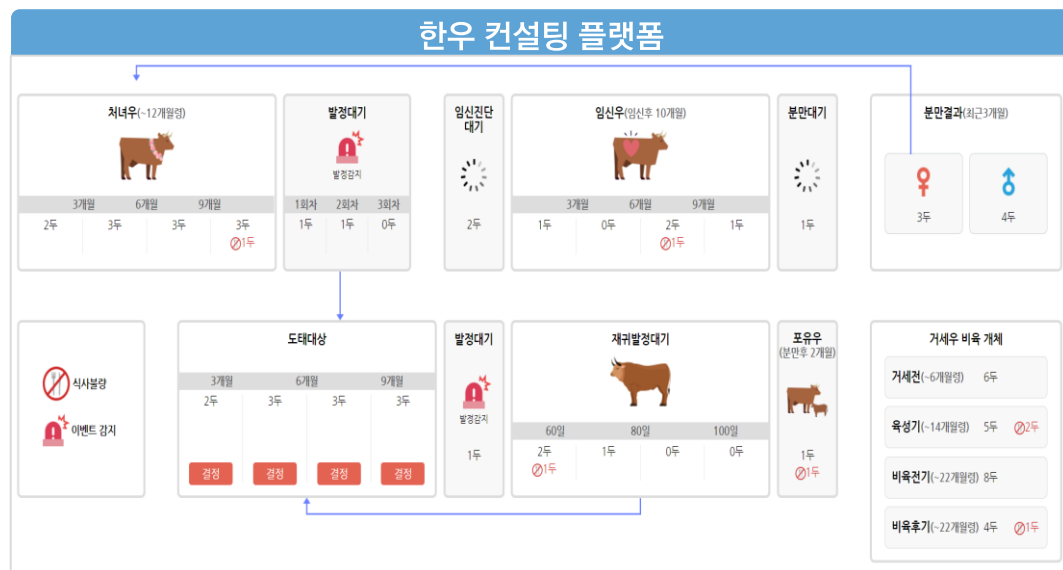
한우 컨설팅 플랫폼

처녀우(~12개월령)

| 3개월 | | 6개월 | 9개월 |
|---|---|---|---|
| 2두 | 3두 | 3두 | 3두 ⊘1두 |

발정대기

발정감지

| 1회차 | 2회차 | 3회차 |
|---|---|---|
| 1두 | 1두 | 0두 |

임신진단대기

2두

임신우(임신후 10개월)

| 3개월 | | 6개월 | 9개월 |
|---|---|---|---|
| 1두 | 0두 | 2두 ⊘1두 | 1두 |

분만대기

1두

분만결과(최근3개월)

♀ 3두

♂ 4두

식사불량

이벤트 감지

도태대상

| 3개월 | 6개월 | | 9개월 |
|---|---|---|---|
| 2두 | 3두 | 3두 | 3두 |
| 결정 | 결정 | 결정 | 결정 |

발정대기

발정감지

1두

재귀발정대기

| 60일 | 80일 | 100일 | |
|---|---|---|---|
| 2두 ⊘1두 | 1두 | 0두 | 0두 |

포유우
(분만후 2개월)

1두
⊘1두

거세우 비육 개체

거세전(~6개월령) 6두

육성기(~14개월령) 5두 ⊘2두

비육전기(~22개월령) 8두

비육후기(~22개월령) 4두 ⊘1두